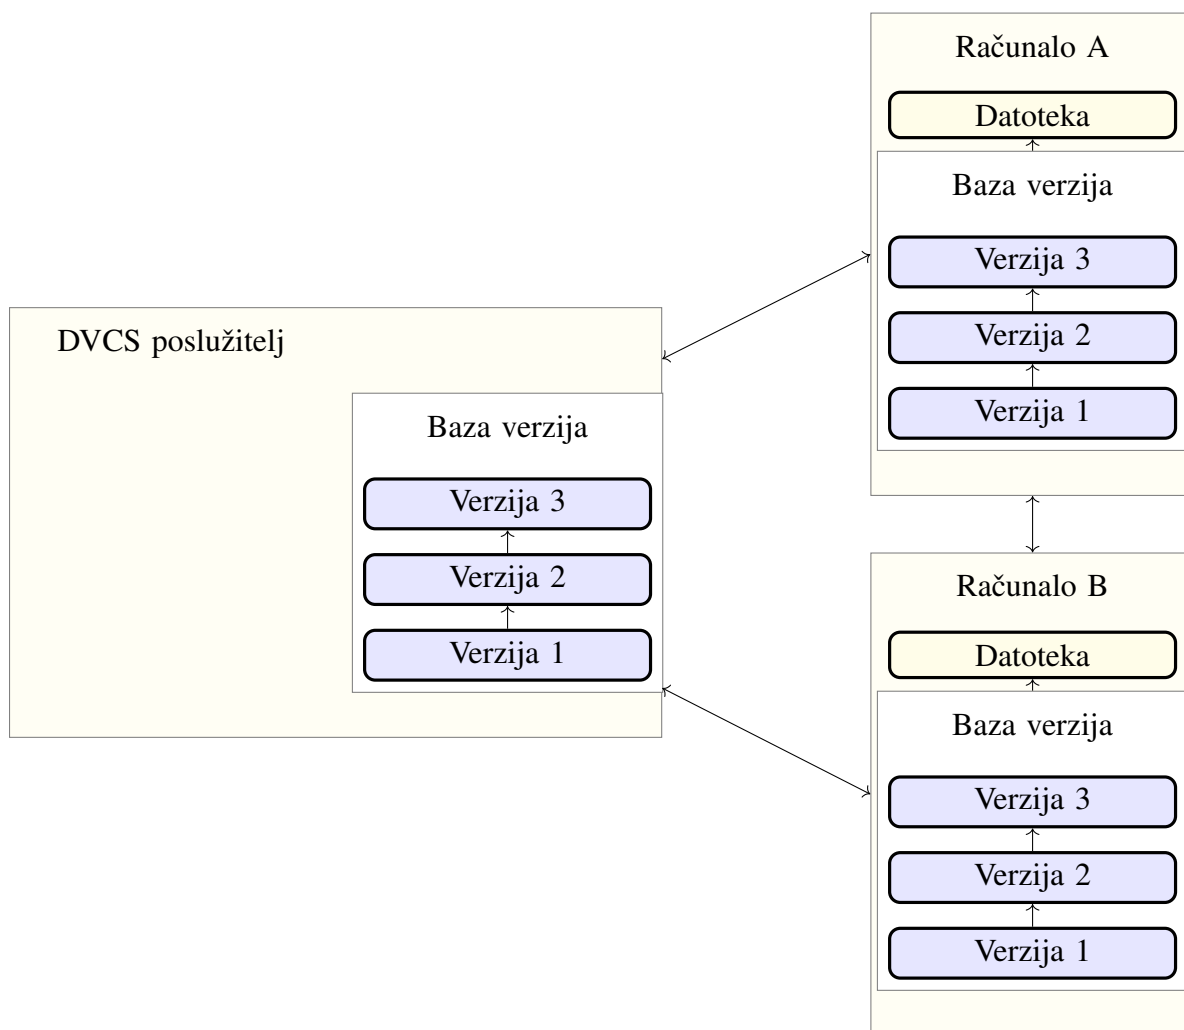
Računalo A

Datoteka

Baza verzija

Verzija 3

Verzija 2

Verzija 1

DVCS poslužitelj

Baza verzija

Verzija 3

Verzija 2

Verzija 1

Računalo B

Datoteka

Baza verzija

Verzija 3

Verzija 2

Verzija 1